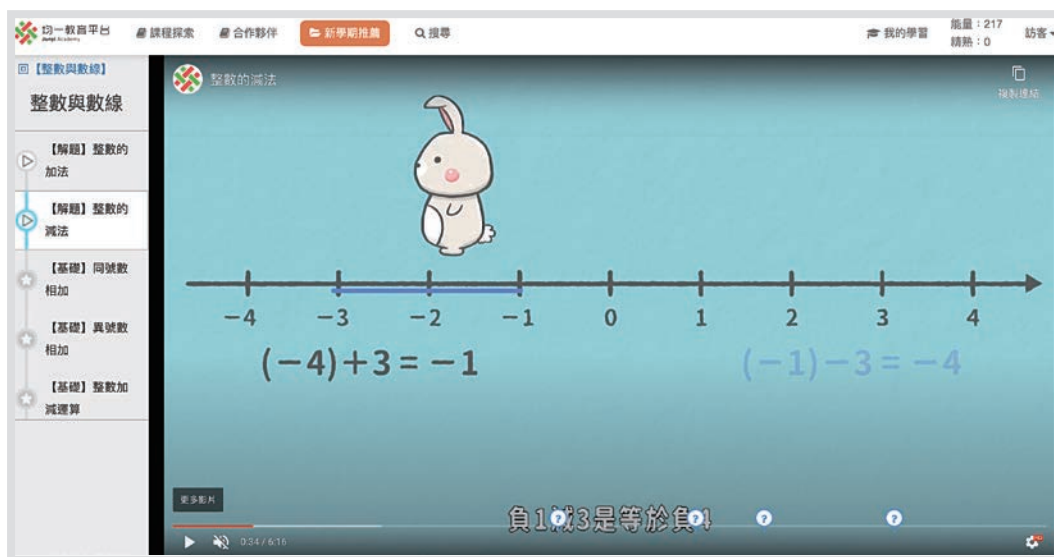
均一教育平台 Junyi Academy

課程探索 合作夥伴 新學期推薦 搜尋

我的學習 能量：217 精熟：0 訪客

【整數與數線】

整數與數線

【解題】整數的加法

【解題】整數的減法

【基礎】同號數相加

【基礎】異號數相加

【基礎】整數加減運算

整數的減法

複製連結

$-4$ $-3$ $-2$ $-1$ $0$ $1$ $2$ $3$ $4$

$(-4)+3=-1$

$(-1)-3=-4$

更多影片

0:34 / 6:16

負1減3是等於負4